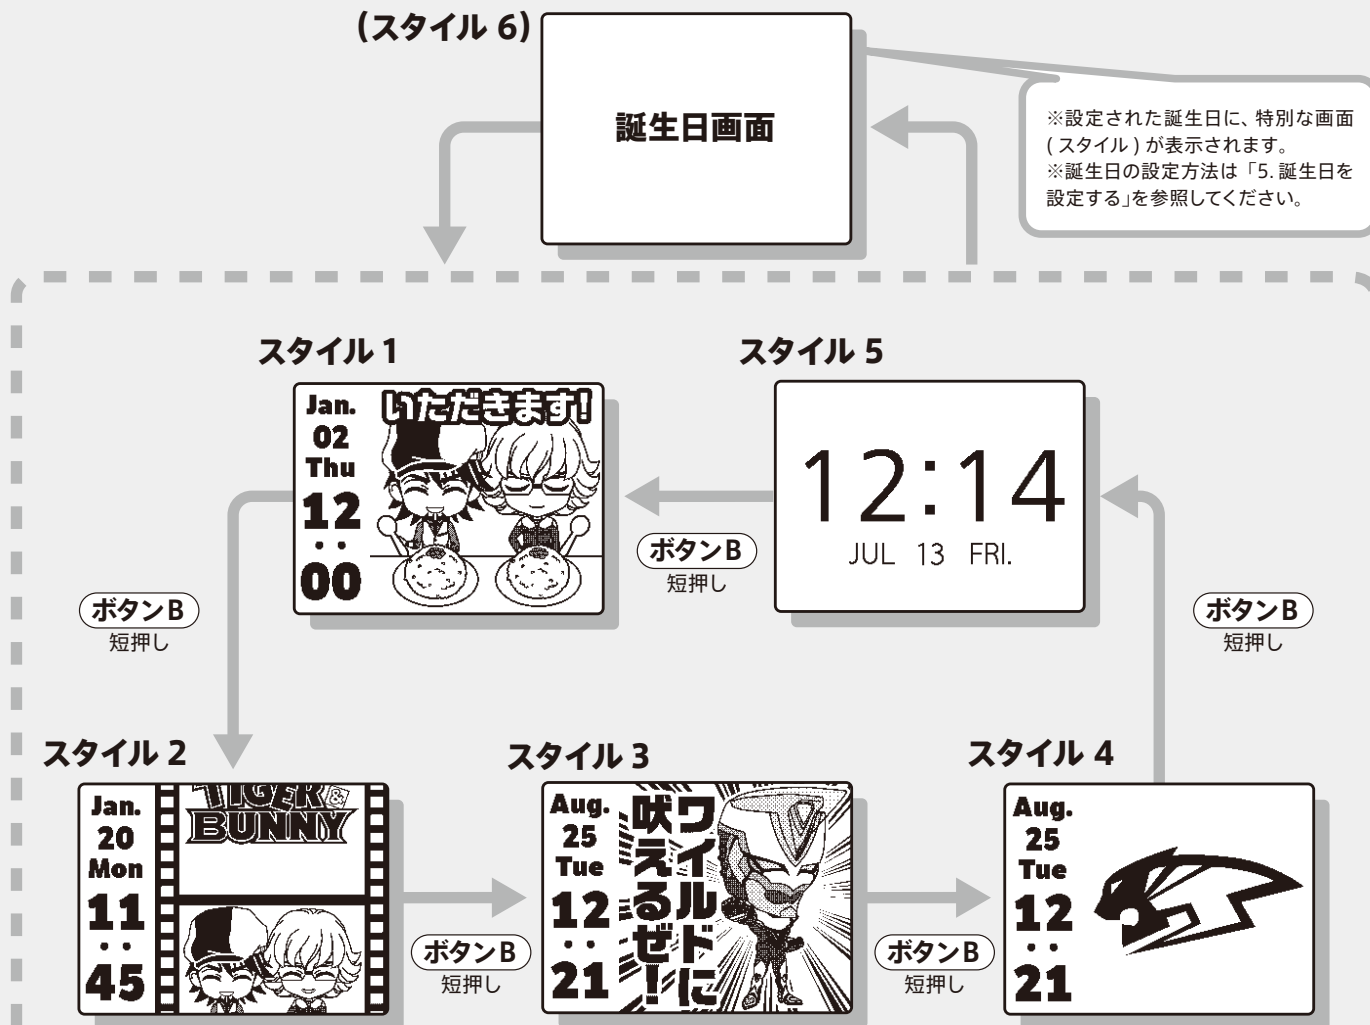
(スタイル 6)

誕生日画面

※設定された誕生日に、特別な画面(スタイル)が表示されます。
※誕生日の設定方法は「5. 誕生日を設定する」を参照してください。

スタイル 1

Jan.
02
Thu
12
00

いただきます!

スタイル 5

12:14
JUL 13 FRI.

ボタンB
短押し

ボタンB
短押し

ボタンB
短押し

スタイル 2

Jan.
20
Mon
11
45

TIGER & BUNNY

スタイル 3

Aug.
25
Tue
12
21

ワイルドに吠えるぜ!

ボタンB
短押し

スタイル 4

Aug.
25
Tue
12
21

ボタンB
短押し